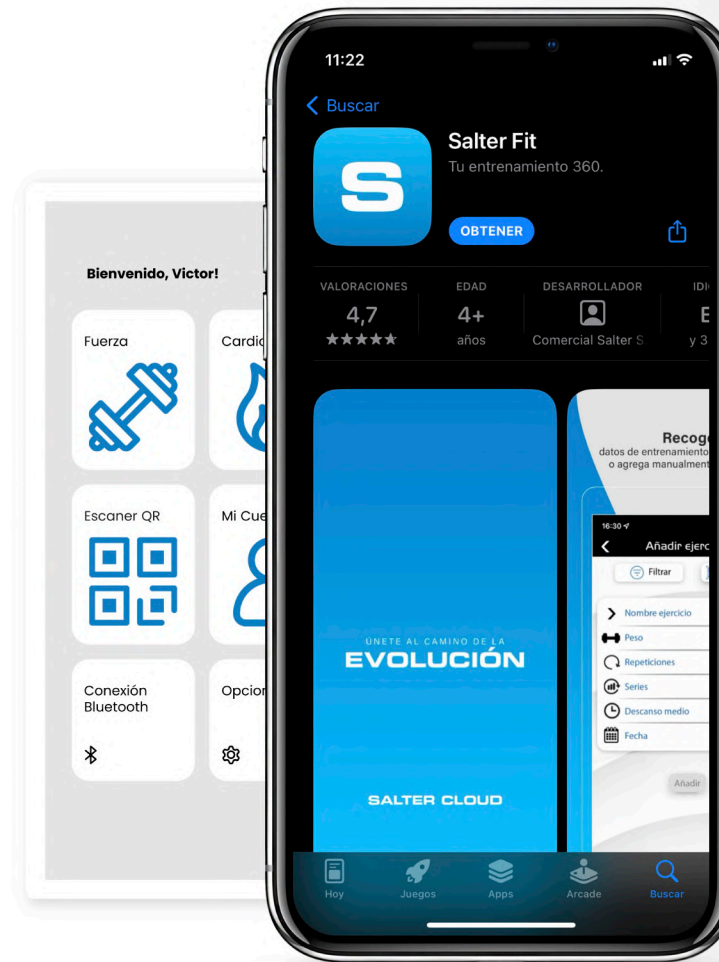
Bienvenido, Victor!

Fuerza

Cardi

Escaner QR

Mi Cue

Conexión Bluetooth

Opcion

11:22

Buscar

S

Salter Fit

Tu entrenamiento 360.

OBTENER

VALORACIONES
4,7
★★★★★

EDAD
4+
años

DESARROLLADOR
Comercial Salter S

IDI
E
y 3

ÚNETE AL CAMINO DE LA
EVOLUCIÓN

SALTER CLOUD

Recog
datos de entrenamiento
o agrega manualment

16:30

Añadir ejerc

Filtrar

Nombre ejercicio

Peso

Repeticiones

Series

Descanso medio

Fecha

Añadir

Hoy

Juegos

Apps

Arcade

Buscar